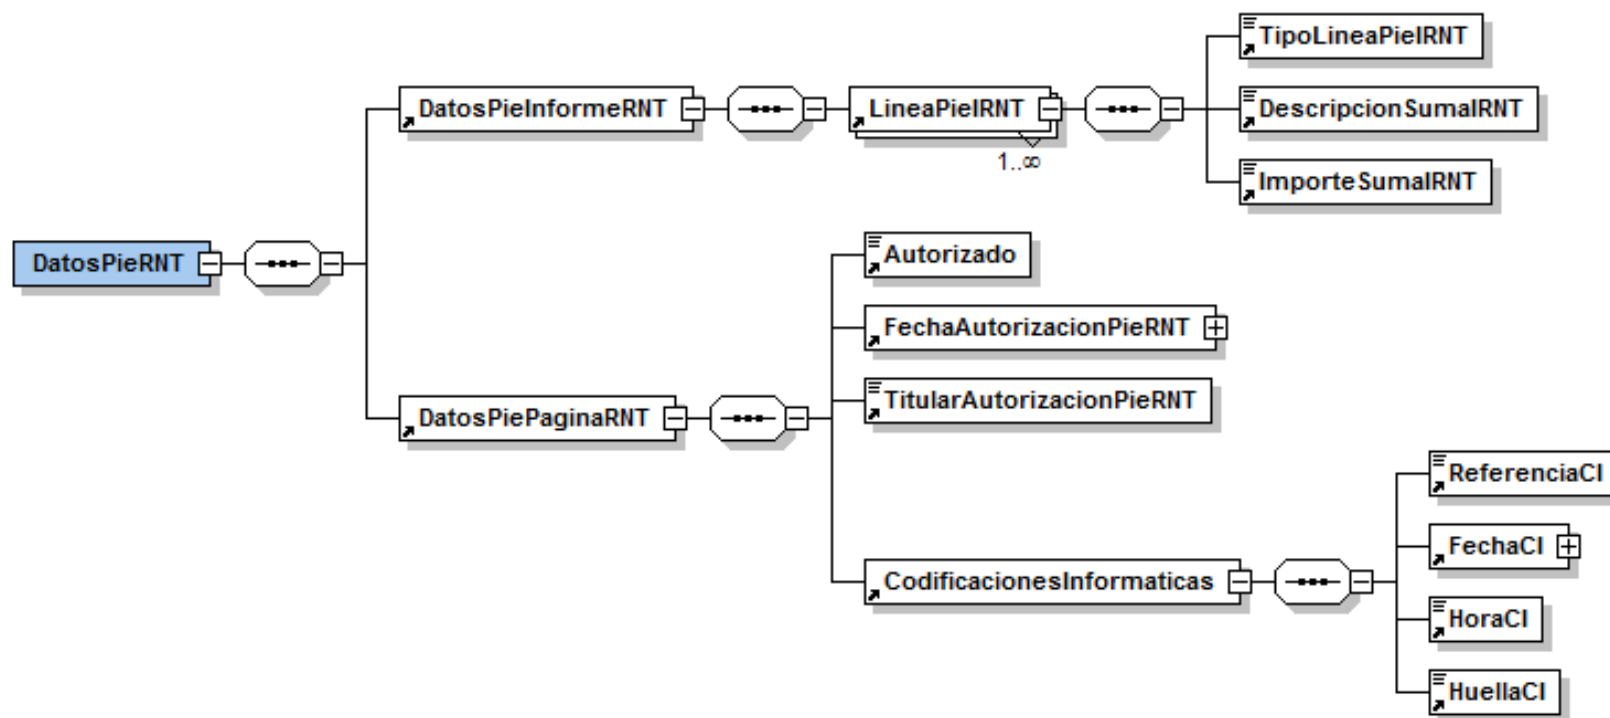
DatosPieRNT

DatosPieInformeRNT

LineaPieIRNT

1..∞

TipoLineaPieIRNT

DescripcionSumaIRNT

ImporteSumaIRNT

DatosPiePaginaRNT

Autorizado

FechaAutorizacionPieRNT

TitularAutorizacionPieRNT

CodificacionesInformaticas

ReferenciaCI

FechaCI

HoraCI

HuellaCI